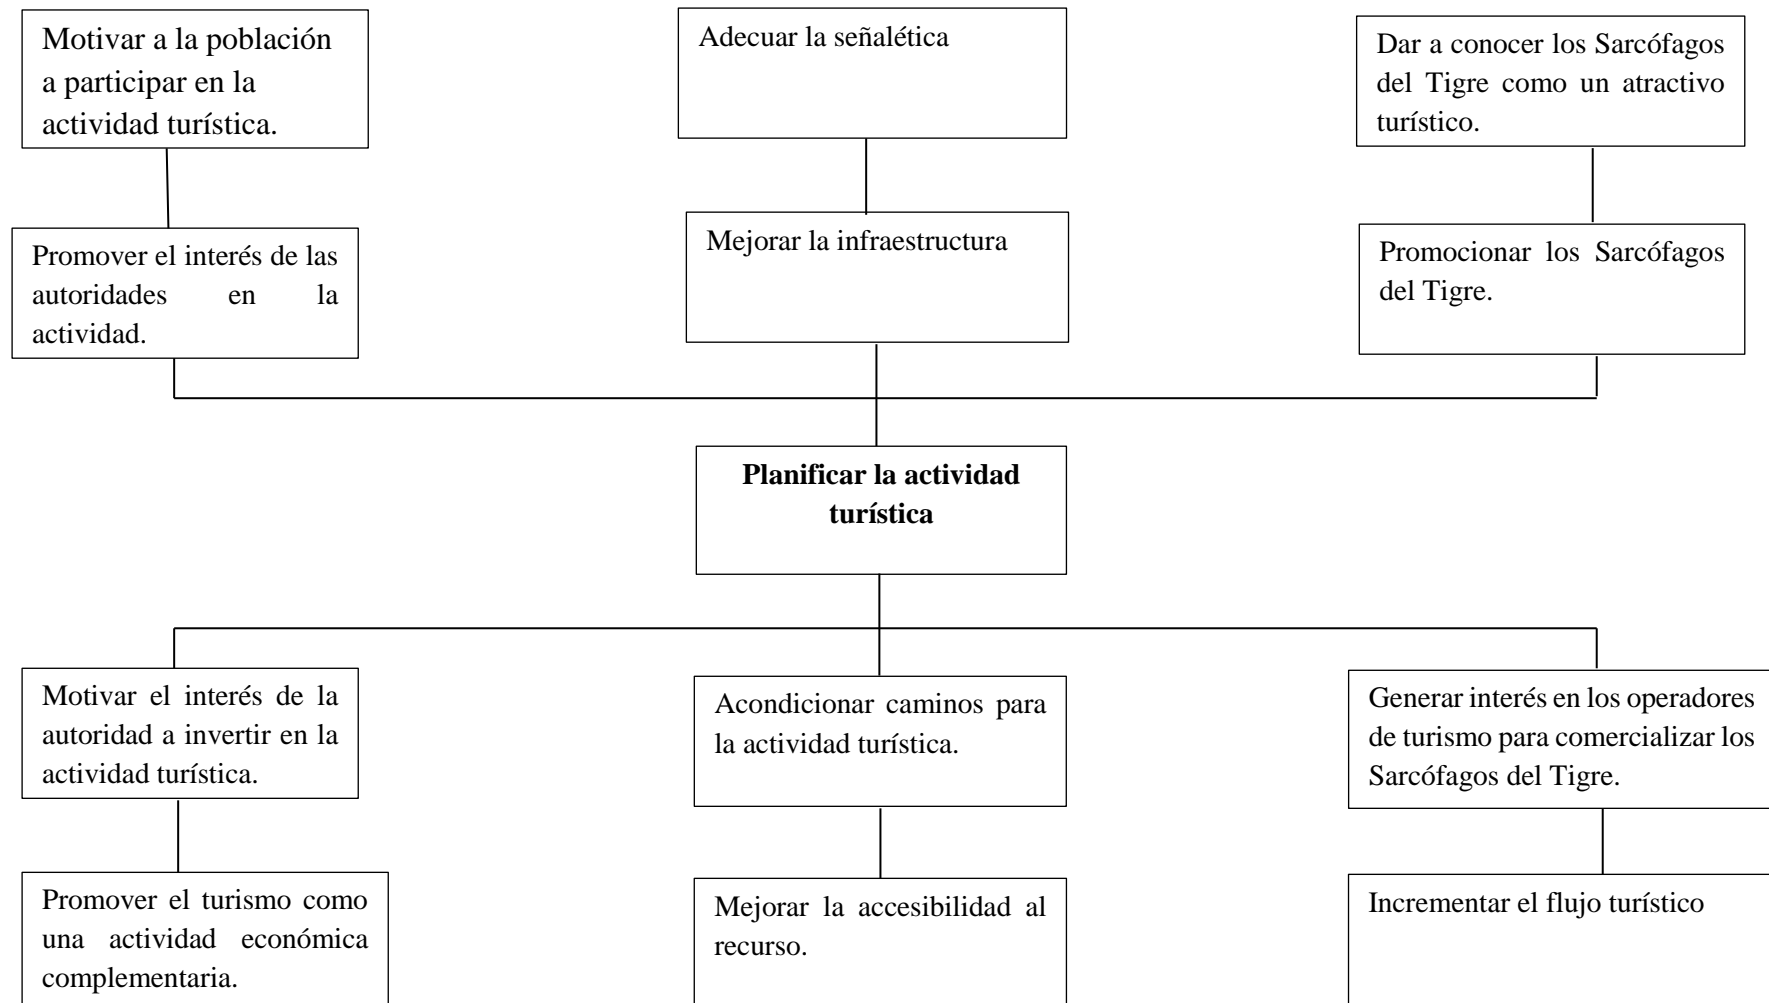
Motivar a la población a participar en la actividad turística.

Adecuar la señalética

Dar a conocer los Sarcófagos del Tigre como un atractivo turístico.

Promover el interés de las autoridades en la actividad.

Mejorar la infraestructura

Promocionar los Sarcófagos del Tigre.

**Planificar la actividad turística**

Motivar el interés de la autoridad a invertir en la actividad turística.

Acondicionar caminos para la actividad turística.

Generar interés en los operadores de turismo para comercializar los Sarcófagos del Tigre.

Promover el turismo como una actividad económica complementaria.

Mejorar la accesibilidad al recurso.

Incrementar el flujo turístico